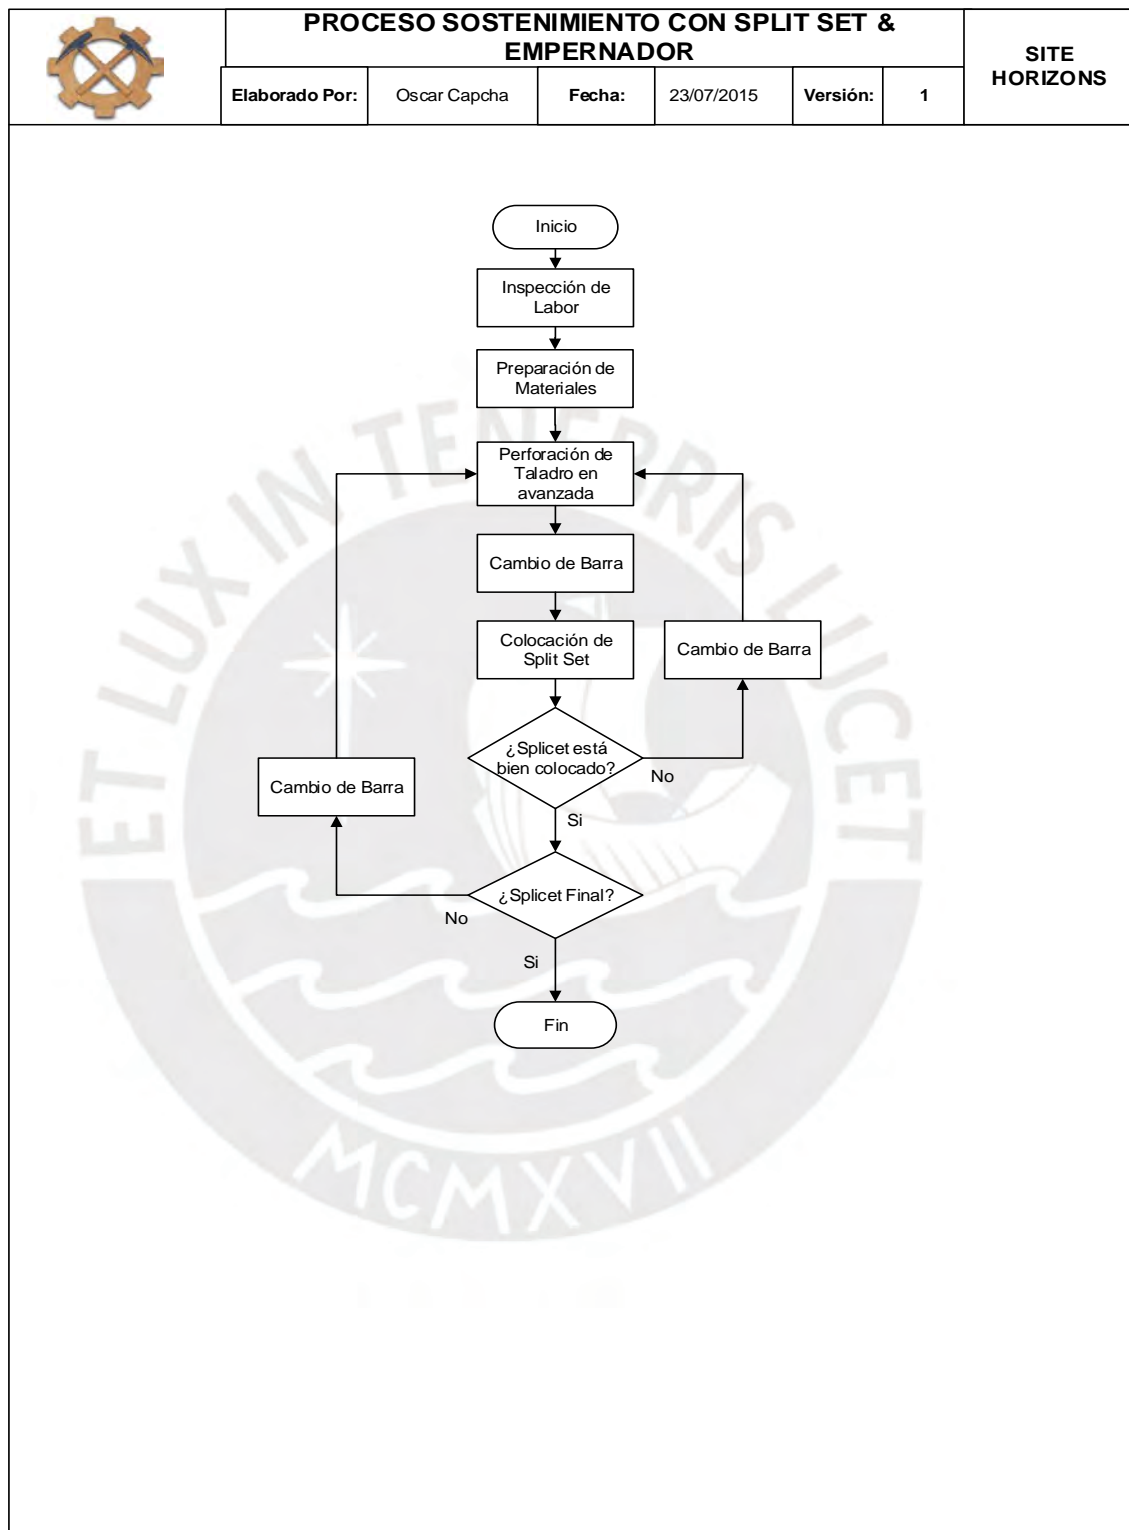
PROCESO SOSTENIMIENTO CON SPLIT SET & EMPERNADOR

SITE HORIZONS

| Elaborado Por: | Oscar Capcha | Fecha: | 23/07/2015 | Versión: | 1 |
|---|---|---|---|---|---|

Inicio

Inspección de Labor

Preparación de Materiales

Perforación de Taladro en avanzada

Cambio de Barra

Colocación de Split Set

Cambio de Barra

¿Splicet está bien colocado?

No

Cambio de Barra

Si

¿Splicet Final?

No

Si

Fin

ET LUX IN TENEBRIS LUCET

MCMXVII